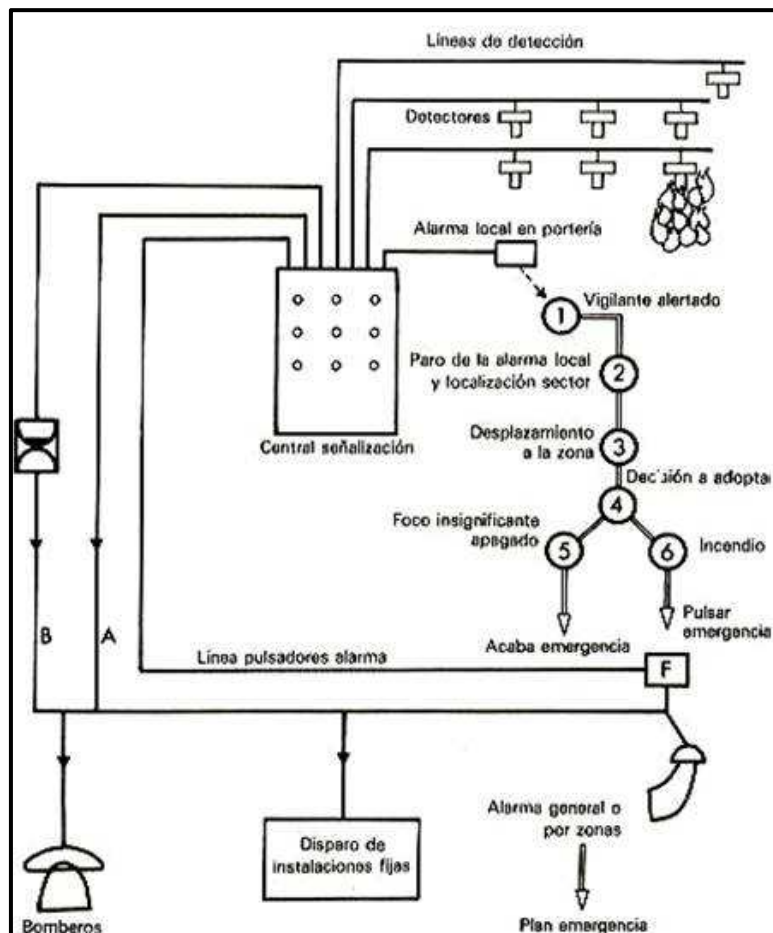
Líneas de detección

Detectores

Alarma local en portería

1 Vigilante alertado

Paro de la alarma local y localización sector 2

Desplazamiento a la zona 3

Dec:sión a adopta

4

Foco insignificante apagado 5

6 Incendio

Acaba emergencia

Pulsar emergencia

Central señalización

B

A

Línea pulsadores alarma

F

Disparo de instalaciones fijas

Alarma general o por zonas

Plan emergencia

Bomberos